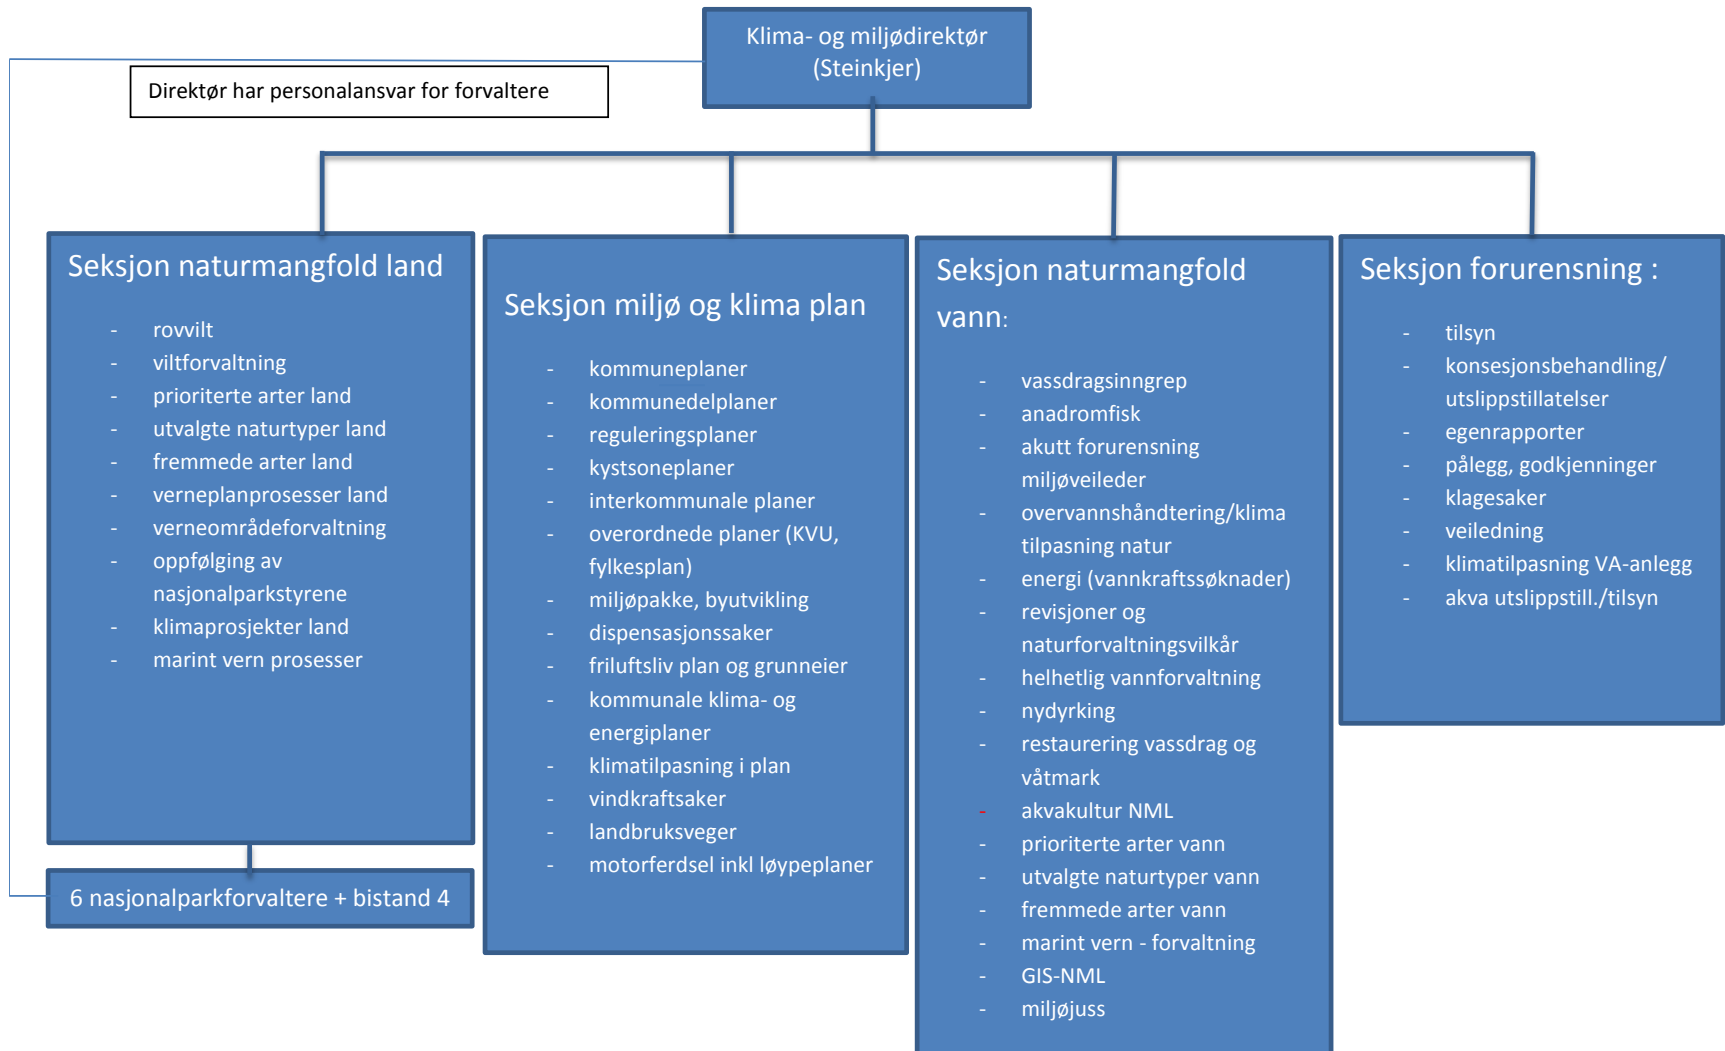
Klima- og miljødirektør (Steinkjer)

Direktør har personalansvar for forvaltere

Seksjon naturmangfold land

- rovvilt
- viltforvaltning
- prioriterte arter land
- utvalgte naturtyper land
- fremmede arter land
- verneplanprosesser land
- verneområdeforvaltning
- oppfølging av nasjonalparkstyrene
- klimaprosjekter land
- marint vern prosesser

6 nasjonalparkforvaltere + bistand 4

Seksjon miljø og klima plan

- kommuneplaner
- kommunedelplaner
- reguleringsplaner
- kystsoneplaner
- interkommunale planer
- overordnede planer (KVU, fylkesplan)
- miljøpakke, byutvikling
- dispensasjonssaker
- friluftsliv plan og grunneier
- kommunale klima- og energiplaner
- klimatilpasning i plan
- vindkraftsaker
- landbruksveger
- motorferdsel inkl løypeplaner

Seksjon naturmangfold vann:

- vassdragsinngrep
- anadromfisk
- akutt forurensning miljøveileder
- overvannshåndtering/klima tilpasning natur
- energi (vannkraftssøknader)
- revisjoner og naturforvaltningsvilkår
- helhetlig vannforvaltning
- nydyrking
- restaurering vassdrag og våtmark
- akvakultur NML
- prioriterte arter vann
- utvalgte naturtyper vann
- fremmede arter vann
- marint vern - forvaltning
- GIS-NML
- miljøjuss

Seksjon forurensning :

- tilsyn
- konsesjonsbehandling/ utslippstillatelser
- egenrapporter
- pålegg, godkjenninger
- klagesaker
- veiledning
- klimatilpasning VA-anlegg
- akva utslippstill./tilsyn